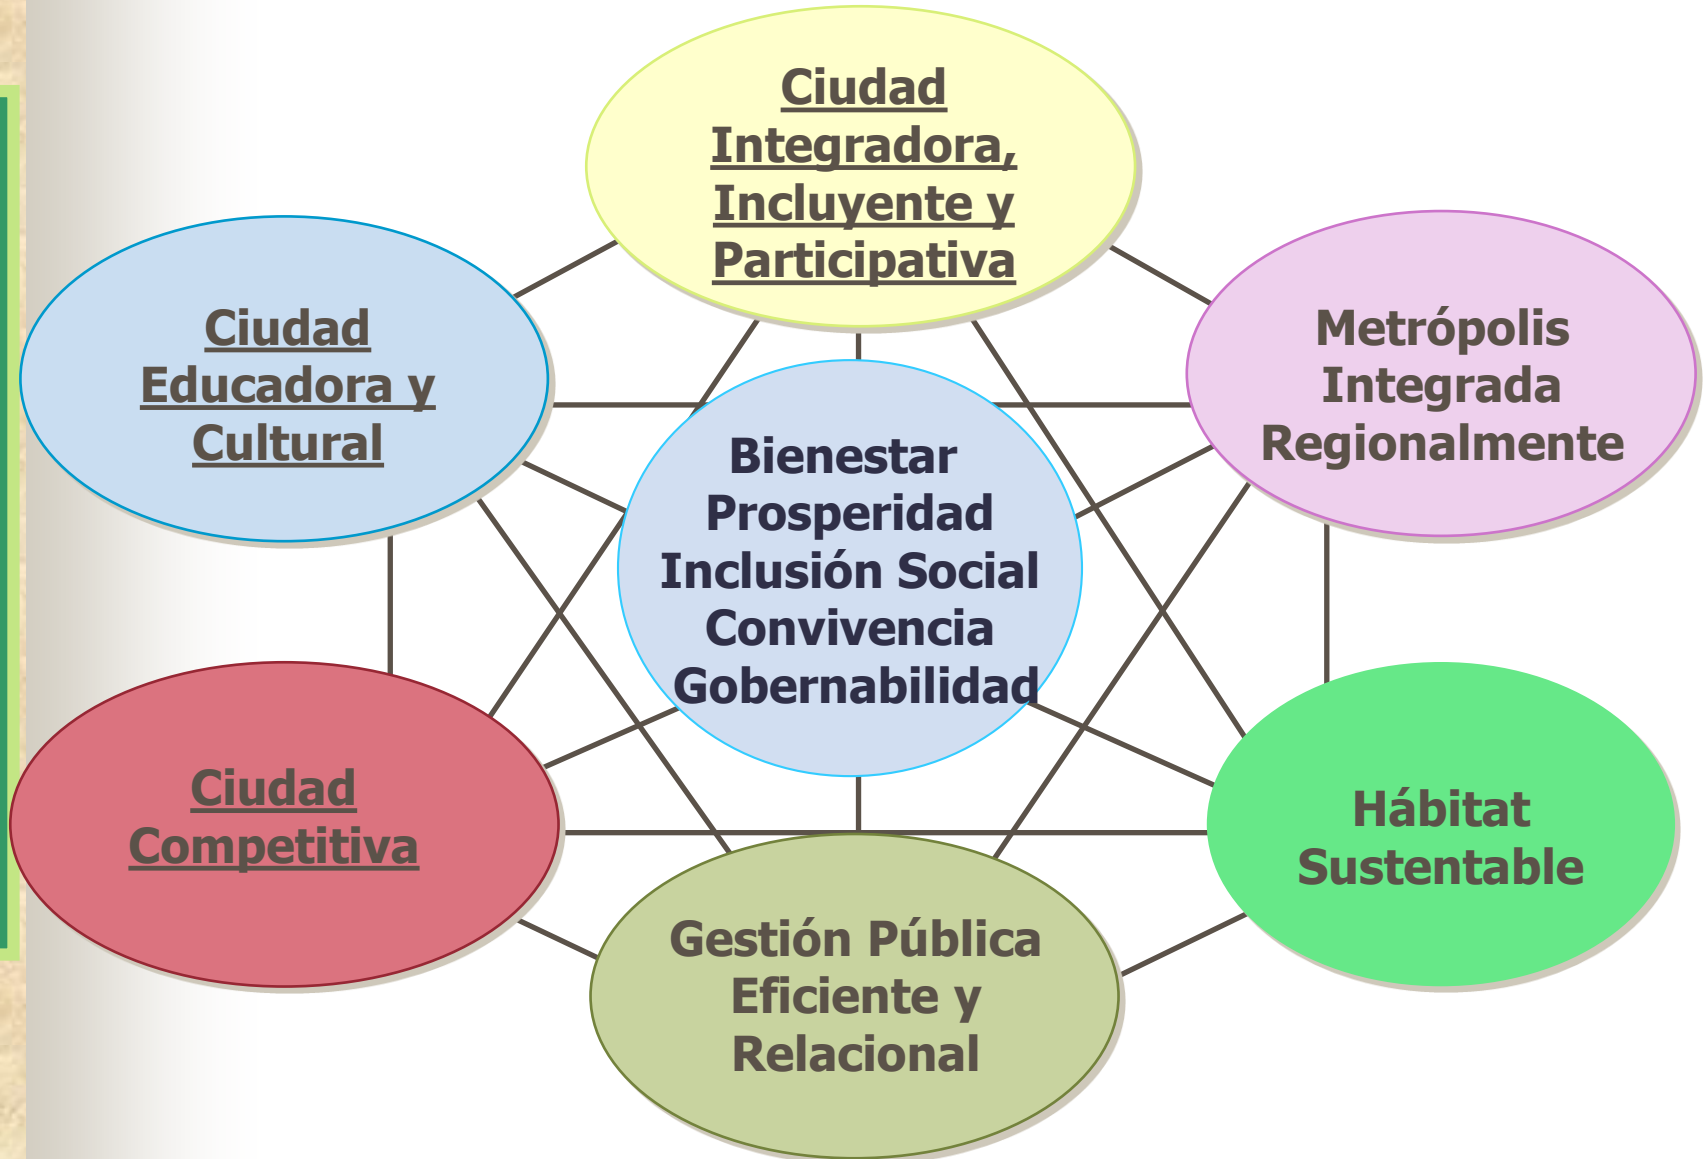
Ciudad Integradora, Incluyente y Participativa

Ciudad Educadora y Cultural

Metrópolis Integrada Regionalmente

Bienestar
Prosperidad
Inclusión Social
Convivencia
Gobernabilidad

Ciudad Competitiva

Hábitat Sustentable

Gestión Pública Eficiente y Relacional